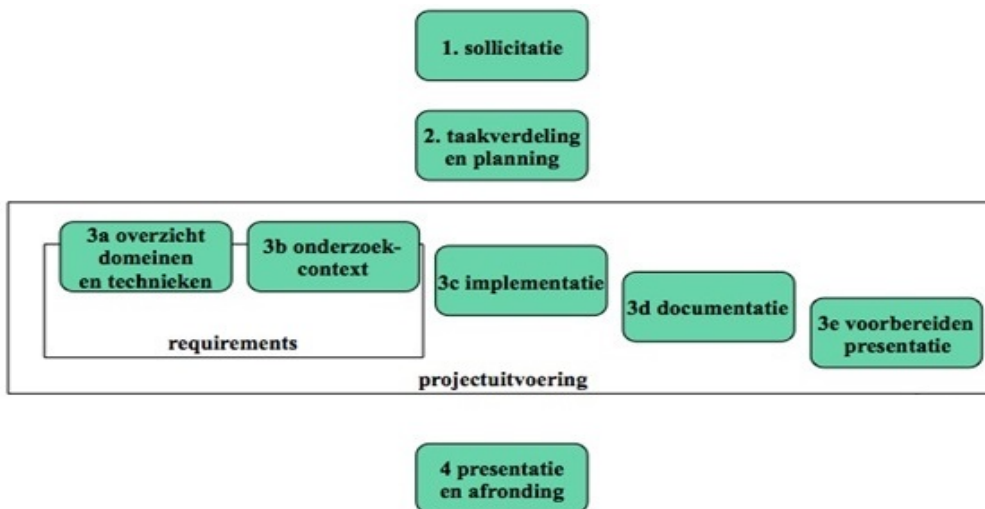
1. sollicitatie

2. taakverdeling en planning

3a overzicht domeinen en technieken

3b onderzoek-context

requirements

3c implementatie

3d documentatie

3e voorbereiden presentatie

projectuitvoering

4 presentatie en afronding